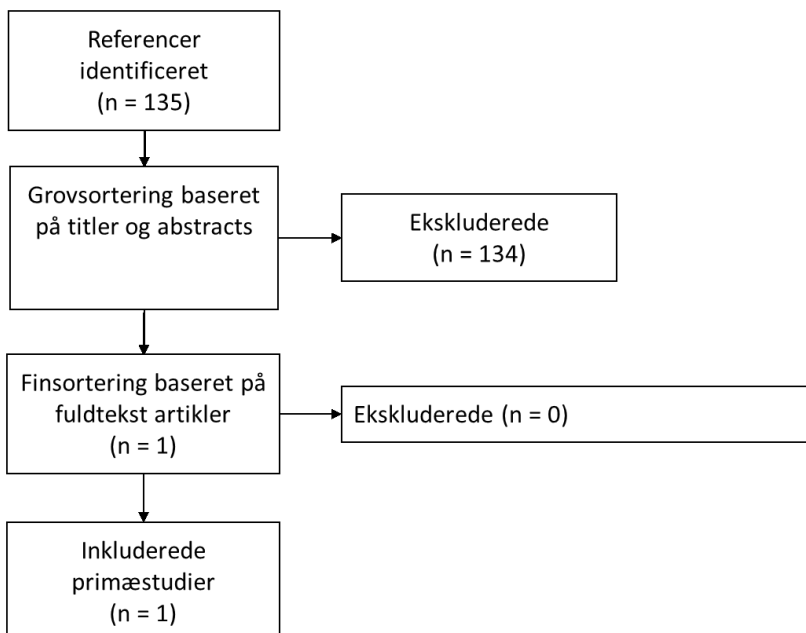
Referencer identificeret
(n = 135)

Grovsortering baseret på titler og abstracts

Ekskluderede
(n = 134)

Finsortering baseret på fuldtekst artikler
(n = 1)

Ekskluderede (n = 0)

Inkluderede primæstudier
(n = 1)